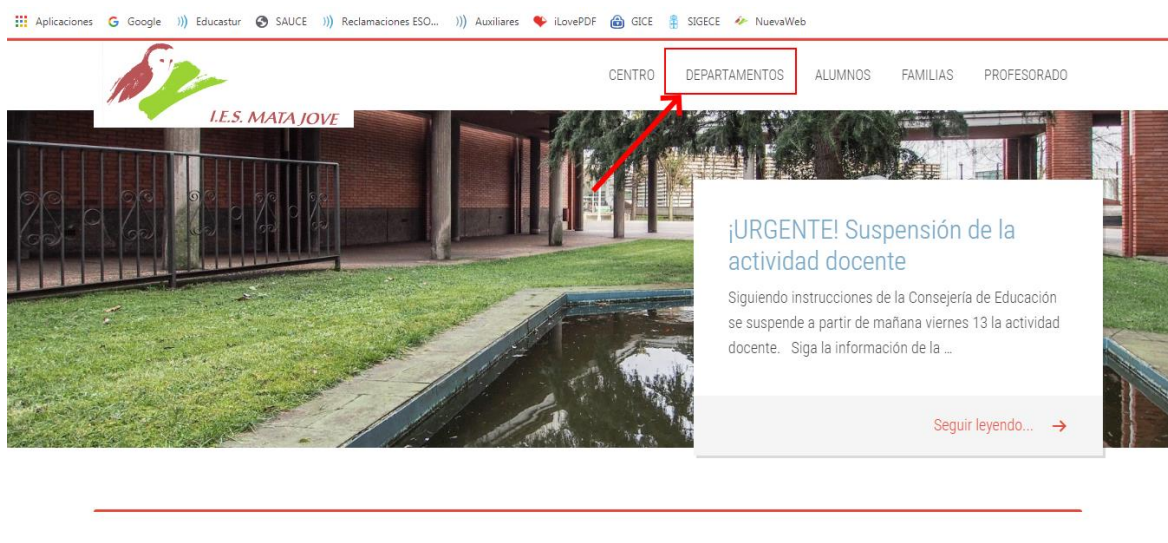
Aplicaciones Google Educastur SAUCE Reclamaciones ESO... Auxiliares iLovePDF GICE SIGECE NuevaWeb

I.E.S. MATA JOVE

CENTRO DEPARTAMENTOS ALUMNOS FAMILIAS PROFESORADO

¡URGENTE! Suspensión de la actividad docente

Siguiendo instrucciones de la Consejería de Educación se suspende a partir de mañana viernes 13 la actividad docente. Siga la información de la …

Seguir leyendo... →